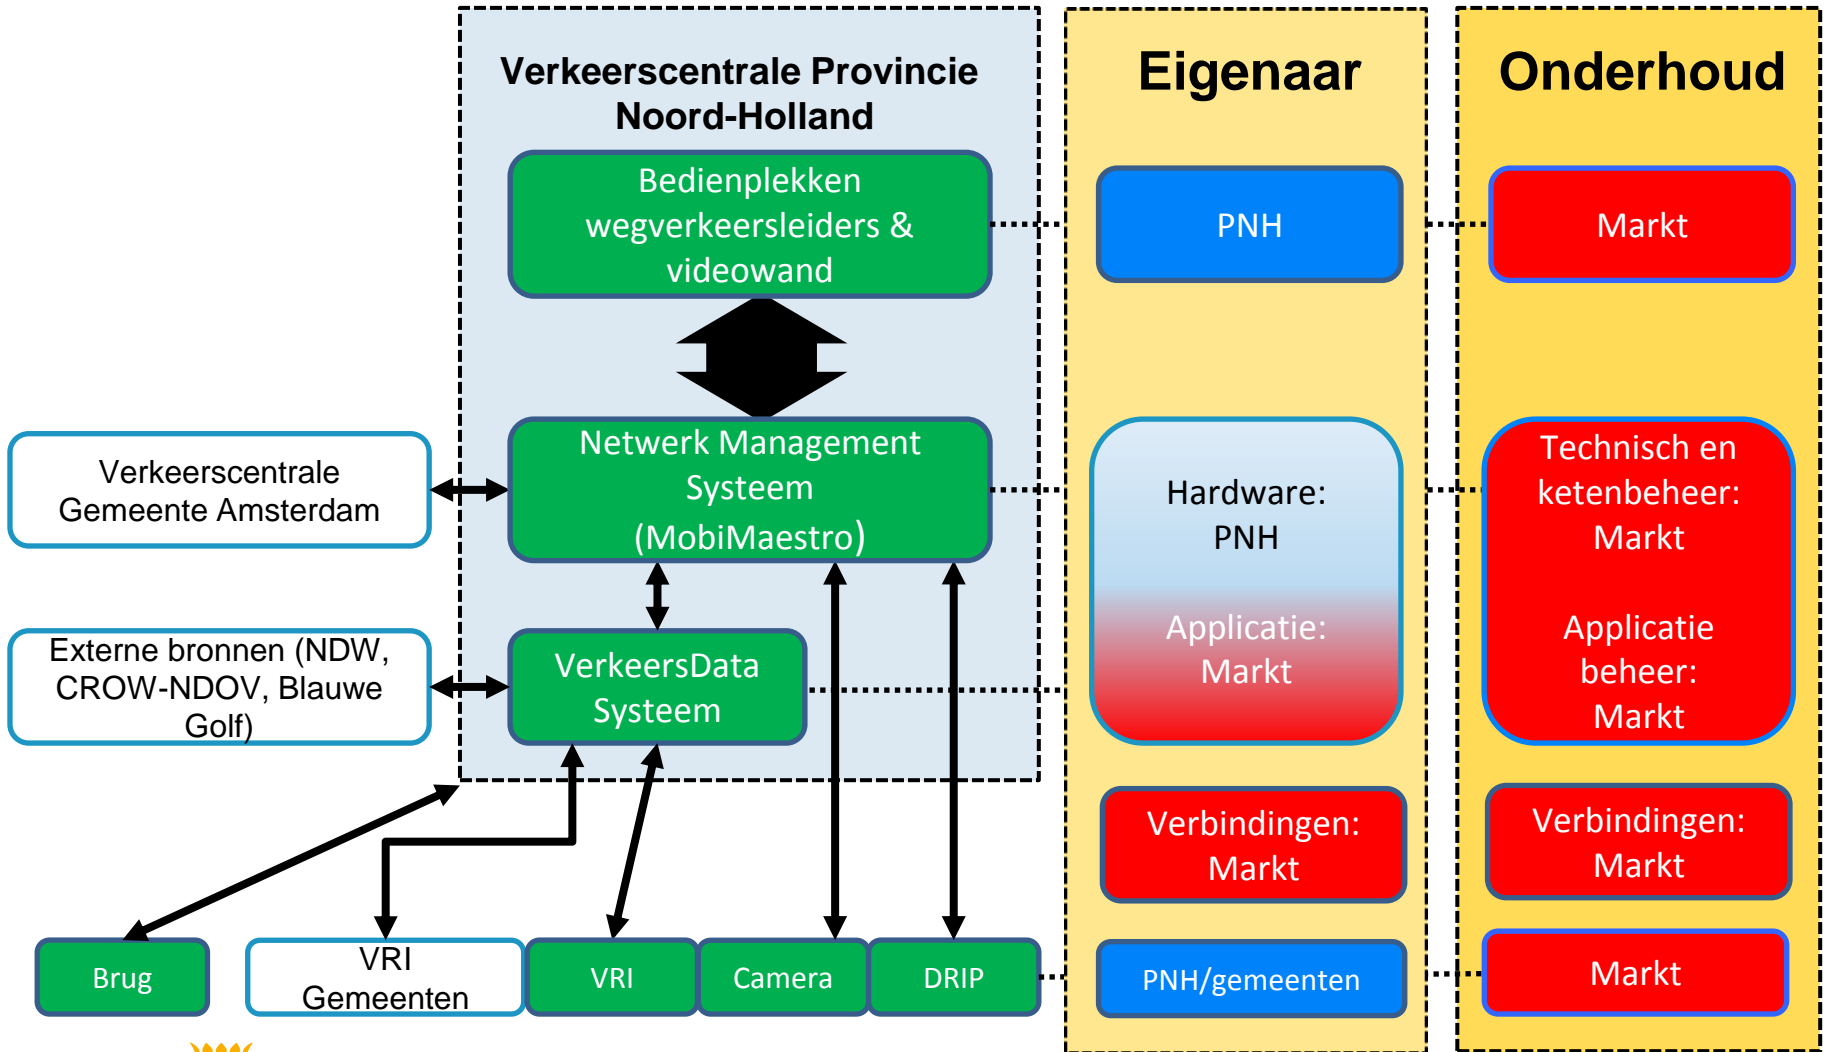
Verkeerscentrale Provincie Noord-Holland

Eigenaar

Onderhoud

Bedienplekken wegverkeersleiders & videowand

PNH

Markt

Verkeerscentrale Gemeente Amsterdam

Netwerk Management Systeem (MobiMaestro)

Hardware: PNH

Applicatie: Markt

Technisch en ketenbeheer: Markt

Applicatie beheer: Markt

Externe bronnen (NDW, CROW-NDOV, Blauwe Golf)

VerkeersData Systeem

Verbindingen: Markt

Verbindingen: Markt

Brug

VRI Gemeenten

VRI

Camera

DRIP

PNH/gemeenten

Markt